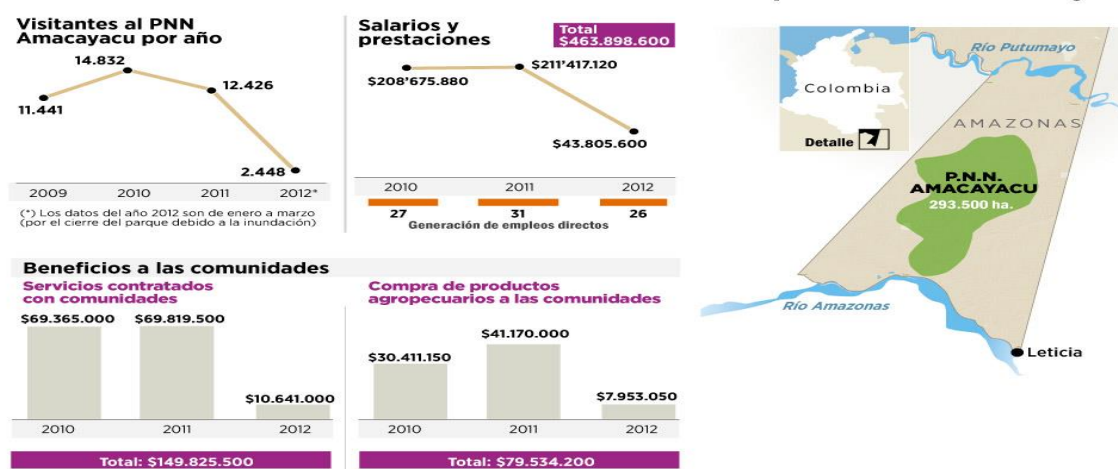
Visitantes al PNN Amacayacu por año

14.832
11.441
12.426
2.448

2009 2010 2011 2012*

(*) Los datos del año 2012 son de enero a marzo (por el cierre del parque debido a la inundación)

Salarios y prestaciones

Total $463.898.600

$208'675.880
$211'417.120
$43.805.600

2010 2011 2012

27 31 26
Generación de empleos directos

Beneficios a las comunidades

Servicios contratados con comunidades

$69.365.000
$69.819.500
$10.641.000

2010 2011 2012

Total: $149.825.500

Compra de productos agropecuarios a las comunidades

$30.411.150
$41.170.000
$7.953.050

2010 2011 2012

Total: $79.534.200

Río Putumayo
Colombia
Detalle
AMAZONAS
P.N.N. AMACAYACU
293.500 ha.
Río Amazonas
Leticia